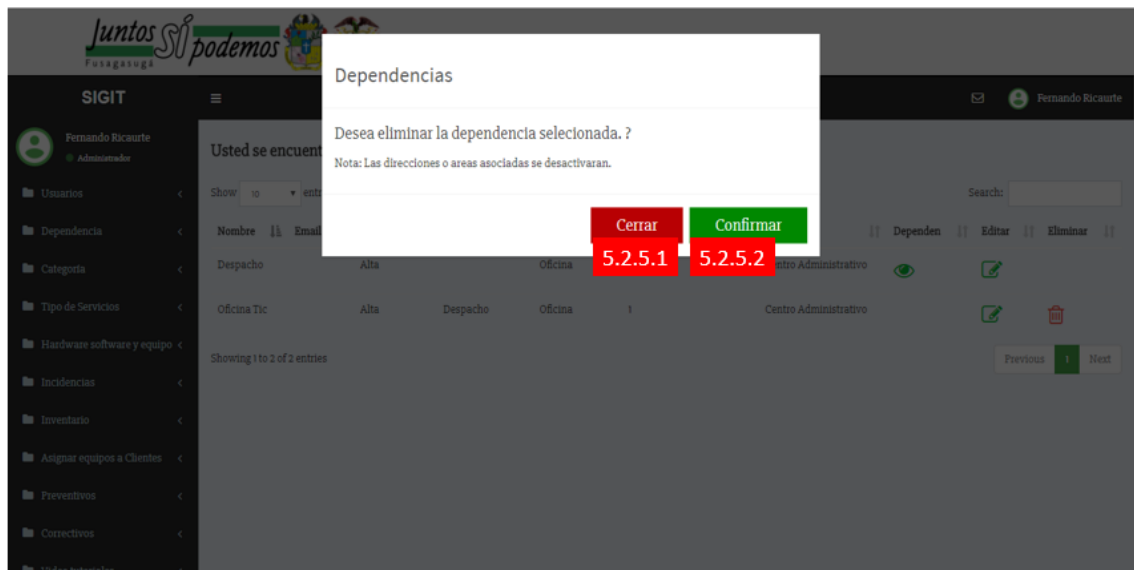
Juntos Sí podemos
Fusagasugá

SIGIT

Fernando Ricaurte

Fernando Ricaurte
Administrador

Usuarios
Dependencia
Categoria
Tipo de Servicios
Hardware software y equipo
Incidencias
Inventario
Asignar equipos a Clientes
Preventivos
Correctivos

Usted se encuent

Show 10 entr

Search:

| Nombre | Email | | | | | Dependen | Editar | Eliminar |
|---|---|---|---|---|---|---|---|---|
| Despacho | Alta | | Oficina | | Centro Administrativo | | | |
| Oficina Tic | Alta | Despacho | Oficina | 1 | Centro Administrativo | | | |

Showing 1 to 2 of 2 entries

Previous 1 Next

Dependencias

Desea eliminar la dependencia selecionada. ?
Nota: Las direcciones o areas asociadas se desactivaran.

Cerrar
Confirmar

5.2.5.1
5.2.5.2